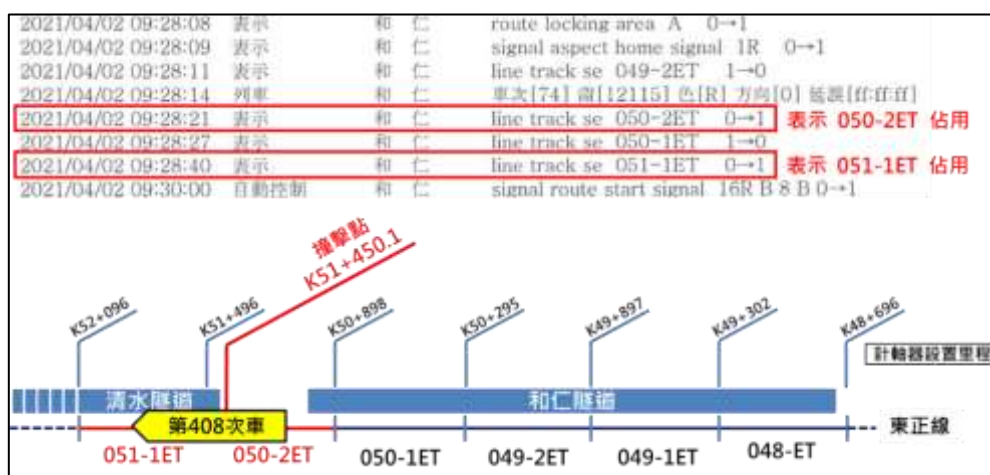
2021/04/02 09:28:08 表示 和 仁 route locking area A 0→1
2021/04/02 09:28:09 表示 和 仁 signal aspect home signal 1R 0→1
2021/04/02 09:28:11 表示 和 仁 line track se 049-2ET 1→0
2021/04/02 09:28:14 列車 和 仁 車次[74] 備[12115] 色[R] 方向[0] 狀態[ff:ff:ff]
2021/04/02 09:28:21 表示 和 仁 line track se 050-2ET 0→1 表示 050-2ET 佔用
2021/04/02 09:28:27 表示 和 仁 line track se 050-1ET 1→0
2021/04/02 09:28:40 表示 和 仁 line track se 051-1ET 0→1 表示 051-1ET 佔用
2021/04/02 09:30:00 自動控制 和 仁 signal route start signal 16R B 8 B 0→1

撞擊點
K51+450.1

K52+096
K51+496
K50+898
K50+295
K49+897
K49+302
K48+696
計軸器設置里程

清水隧道
和仁隧道
第408次車
東正線

051-1ET
050-2ET
050-1ET
049-2ET
049-1ET
048-ET